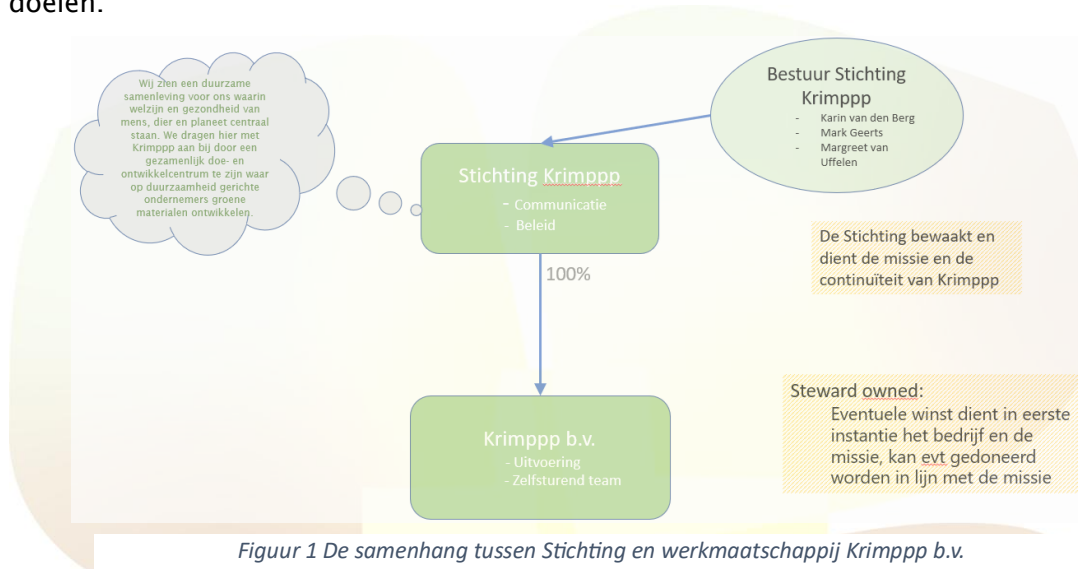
doelen.

Wij zien een duurzame samenleving voor ons waarin welzijn en gezondheid van mens, dier en planeet centraal staan. We dragen hier met Krimppp aan bij door een gezamenlijk doe- en ontwikkelcentrum te zijn waar op duurzaamheid gerichte ondernemers groene materialen ontwikkelen.

Bestuur Stichting Krimppp
- Karin van den Berg
- Mark Geerts
- Margreet van Uffelen

Stichting Krimppp
- Communicatie
- Beleid

100%

De Stichting bewaakt en dient de missie en de continuïteit van Krimppp

Steward owned:
Eventuele winst dient in eerste instantie het bedrijf en de missie, kan evt gedoneerd worden in lijn met de missie

Krimppp b.v.
- Uitvoering
- Zelfsturend team

Figuur 1 De samenhang tussen Stichting en werkmaatschappij Krimppp b.v.